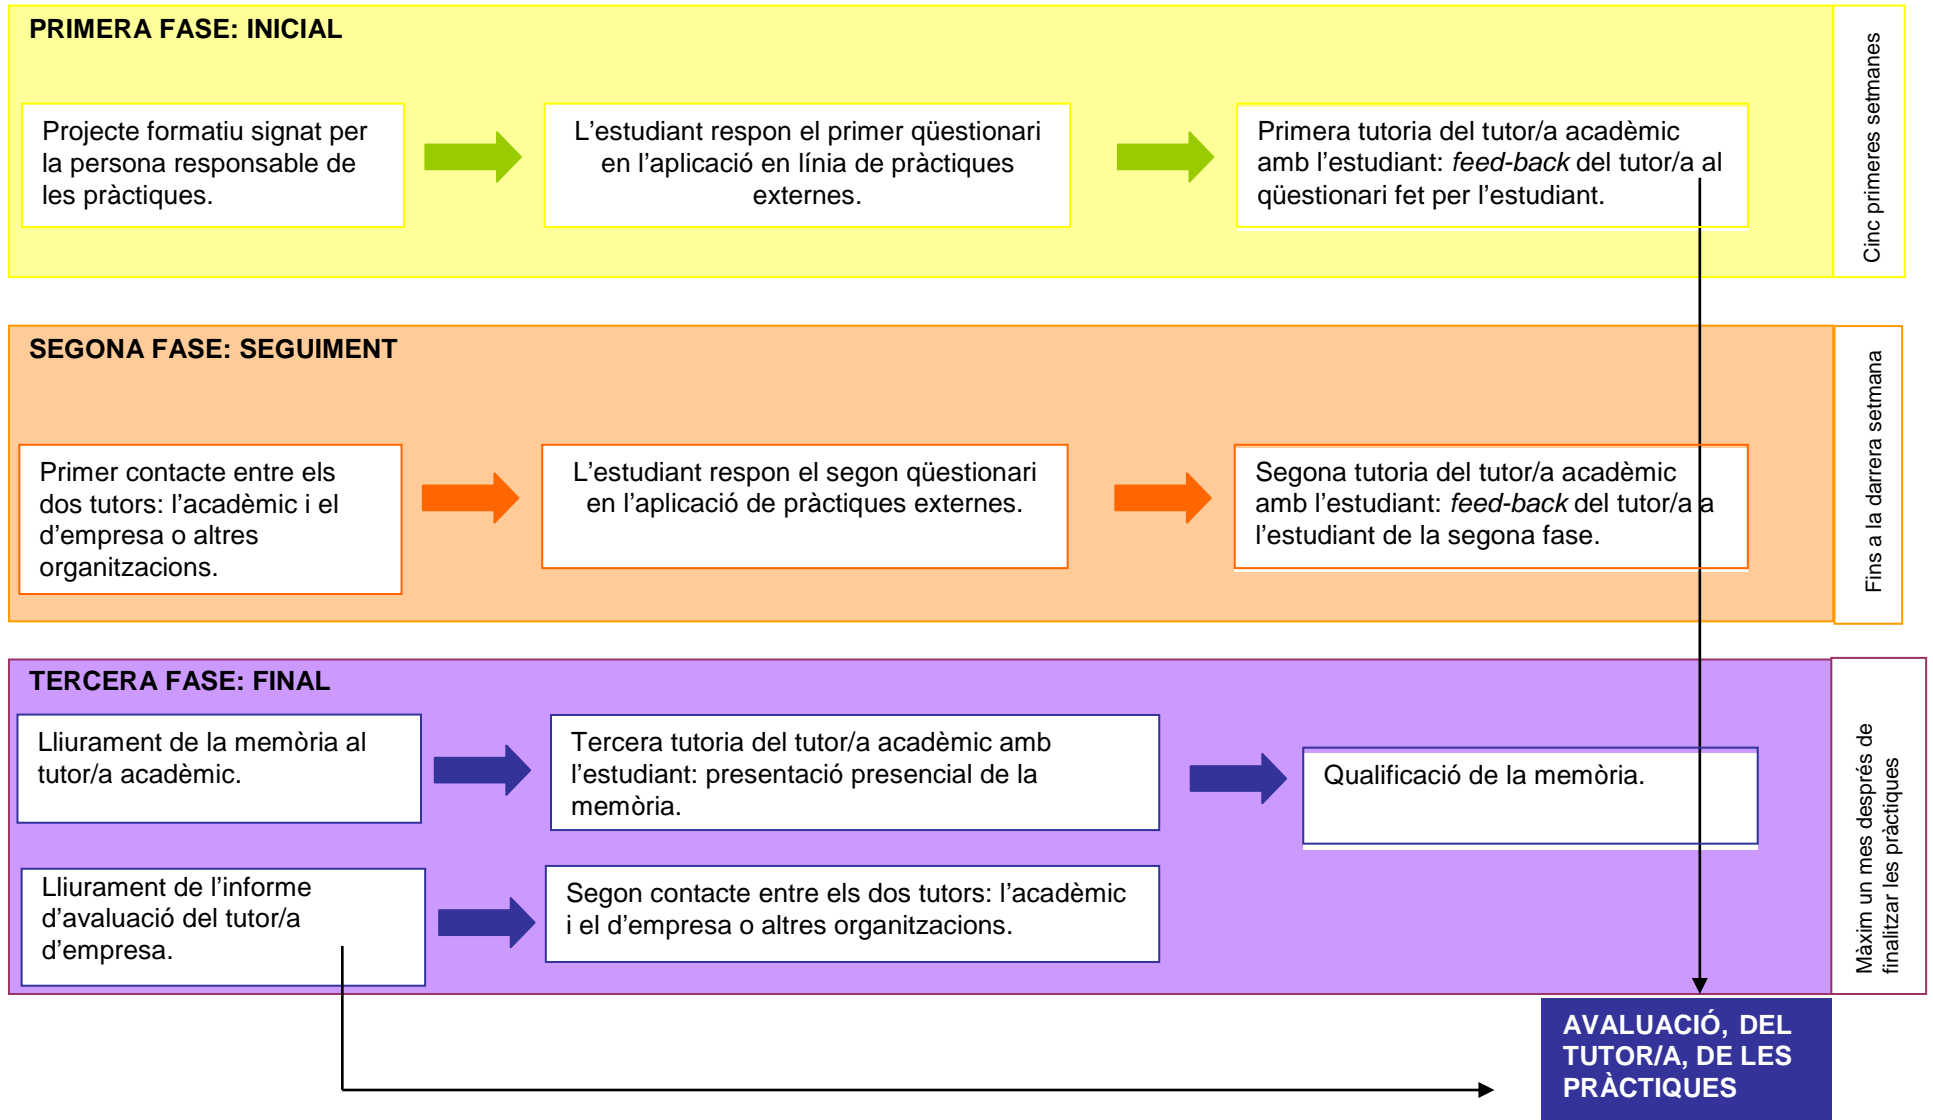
PRIMERA FASE: INICIAL

Projecte formatiu signat per la persona responsable de les pràctiques.

L'estudiant respon el primer qüestionari en l'aplicació en línia de pràctiques externes.

Primera tutoria del tutor/a acadèmic amb l'estudiant: *feed-back* del tutor/a al qüestionari fet per l'estudiant.

Cinc primeres setmanes

SEGONA FASE: SEGUIMENT

Primer contacte entre els dos tutors: l'acadèmic i el d'empresa o altres organitzacions.

L'estudiant respon el segon qüestionari en l'aplicació de pràctiques externes.

Segona tutoria del tutor/a acadèmic amb l'estudiant: *feed-back* del tutor/a a l'estudiant de la segona fase.

Fins a la darrera setmana

TERCERA FASE: FINAL

Lliurament de la memòria al tutor/a acadèmic.

Tercera tutoria del tutor/a acadèmic amb l'estudiant: presentació presencial de la memòria.

Qualificació de la memòria.

Lliurament de l'informe d'avaluació del tutor/a d'empresa.

Segon contacte entre els dos tutors: l'acadèmic i el d'empresa o altres organitzacions.

Màxim un mes després de finalitzar les pràctiques

AVALUACIÓ, DEL TUTOR/A, DE LES PRÀCTIQUES